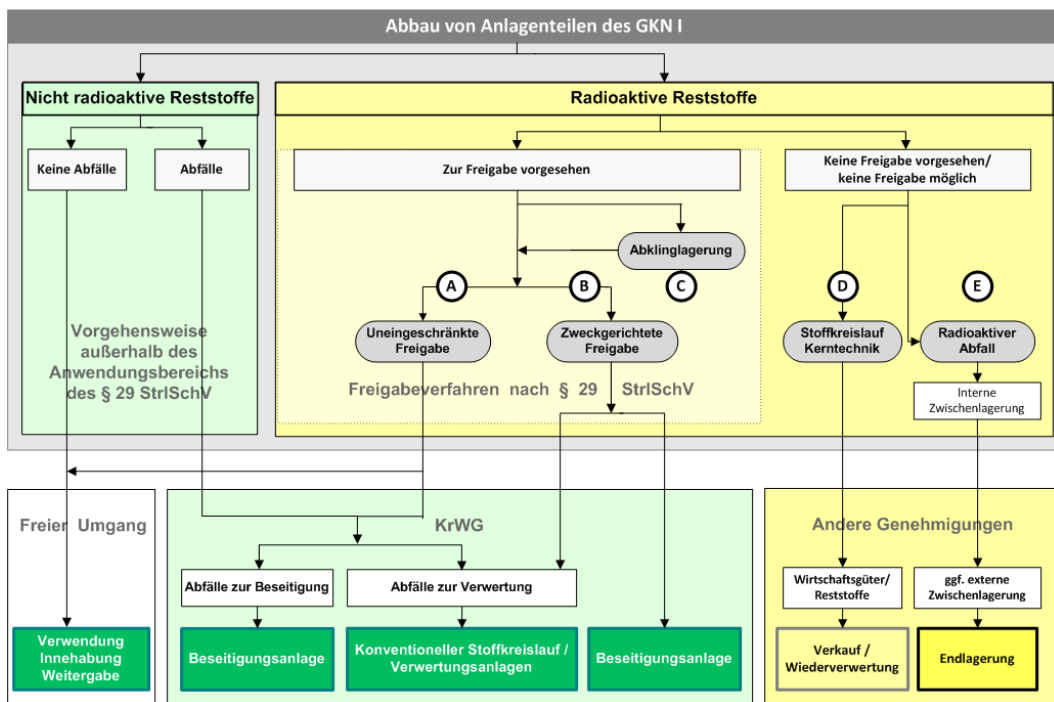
Abbau von Anlagenteilen des GKN I

Nicht radioaktive Reststoffe

Keine Abfälle

Abfälle

Vorgehensweise außerhalb des Anwendungsbereichs des § 29 StrlSchV

Radioaktive Reststoffe

Zur Freigabe vorgesehen

Abklinglagerung

A

B

C

Uneingeschränkte Freigabe

Zweckgerichtete Freigabe

Freigabeverfahren nach § 29 StrlSchV

Keine Freigabe vorgesehen/ keine Freigabe möglich

D

E

Stoffkreislauf Kerntechnik

Radioaktiver Abfall

Interne Zwischenlagerung

Freier Umgang

Verwendung Innehabung Weitergabe

KrWG

Abfälle zur Beseitigung

Abfälle zur Verwertung

Beseitigungsanlage

Konventioneller Stoffkreislauf / Verwertungsanlagen

Beseitigungsanlage

Andere Genehmigungen

Wirtschaftsgüter/ Reststoffe

ggf. externe Zwischenlagerung

Verkauf / Wiederverwertung

Endlagerung